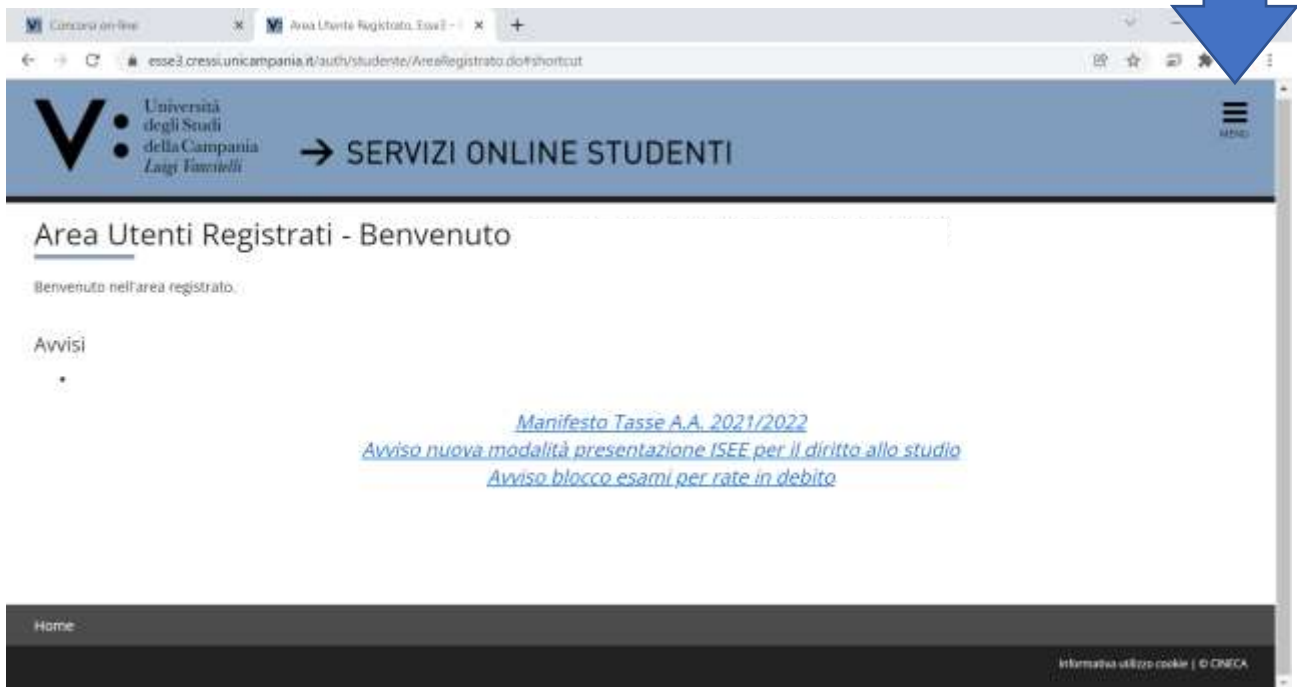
Concorsi on-line
Area Utenti Registrati, Esse3 - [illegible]
esse3.cressi.unicampania.it/auth/studente/AreaRegistrato.do#shortcut

Università degli Studi della Campania Luigi Vanvitelli
→ SERVIZI ONLINE STUDENTI
MENU

Area Utenti Registrati - Benvenuto

Benvenuto nell'area registrato.

Avvisi

•

Manifesto Tasse A.A. 2021/2022
Avviso nuova modalità presentazione ISEE per il diritto allo studio
Avviso blocco esami per rate in debito

Home

Informativa utilizzo cookie | © CINECA